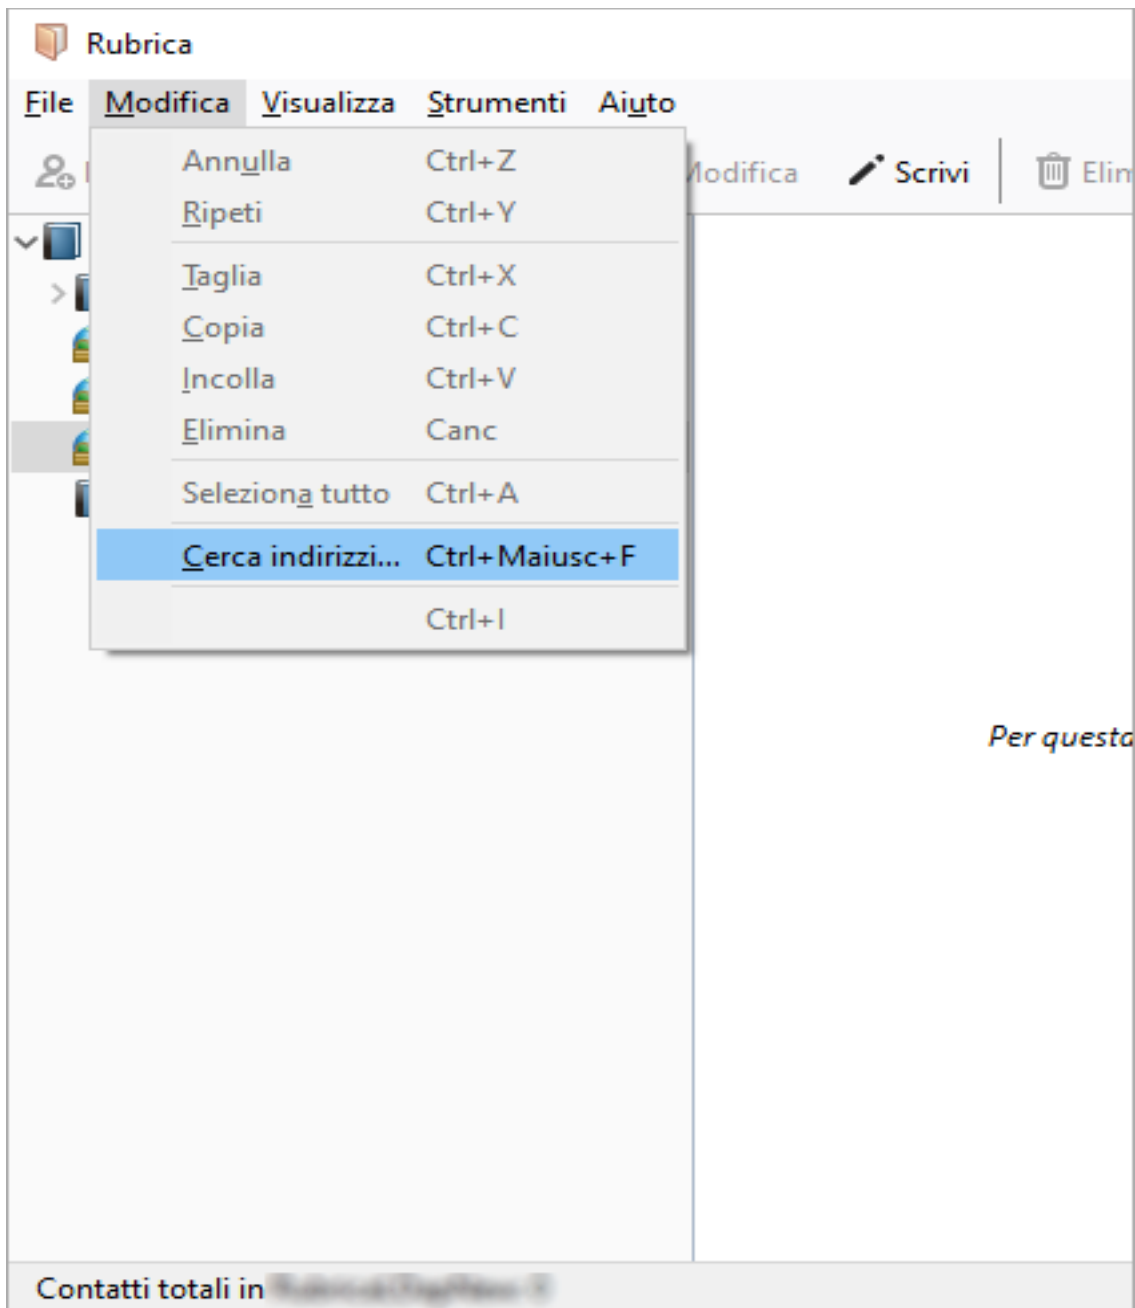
Rubrica

File Modifica Visualizza Strumenti Aiuto

Annulla Ctrl+Z
Ripeti Ctrl+Y
Taglia Ctrl+X
Copia Ctrl+C
Incolla Ctrl+V
Elimina Canc
Seleziona tutto Ctrl+A
Cerca indirizzi... Ctrl+Maiusc+F
Ctrl+I

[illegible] lodifica Scrivi Elin

Per questa

Contatti totali in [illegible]